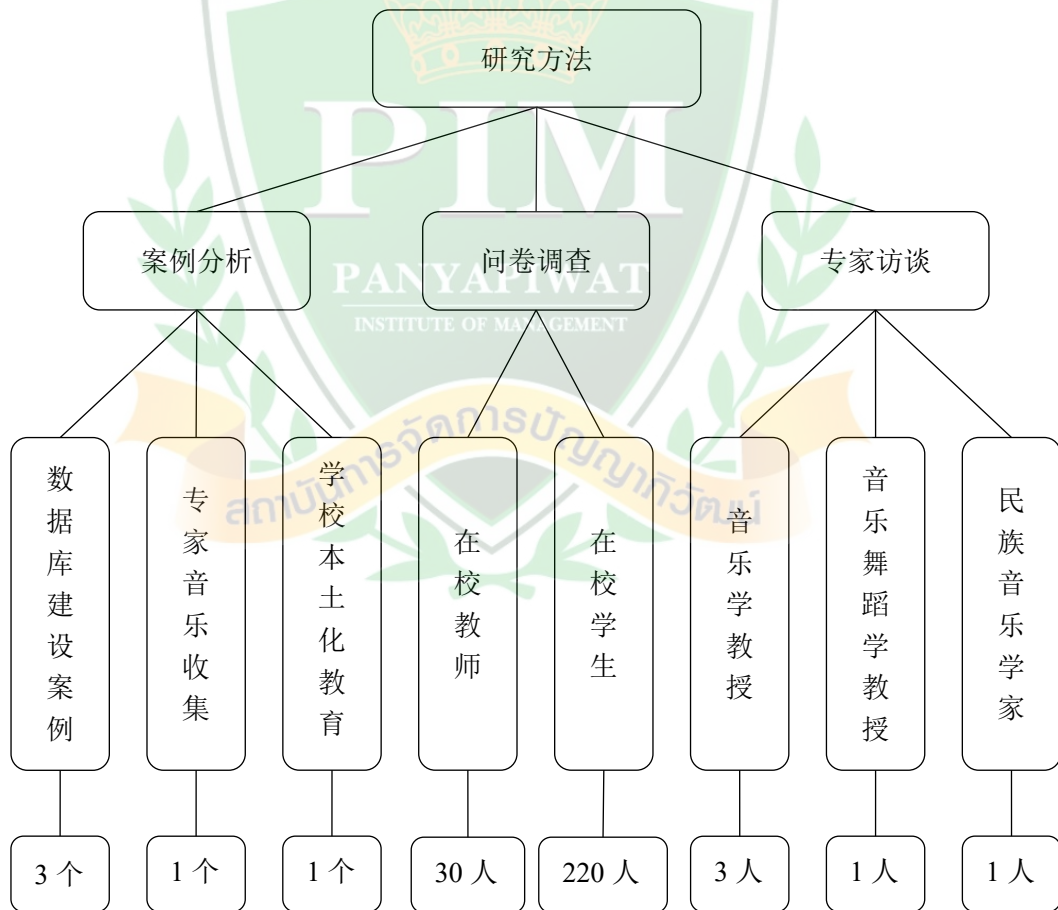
PIM
PANYAPIWAT
INSTITUTE OF MANAGEMENT
สถาบันการจัดการปัญญาภิวัฒน์

研究方法

案例分析

问卷调查

专家访谈

数据库建设案例

专家音乐收集

学校本土化教育

在校教师

在校学生

音乐学教授

音乐舞蹈学教授

民族音乐学家

3 个

1 个

1 个

30 人

220 人

3 人

1 人

1 人